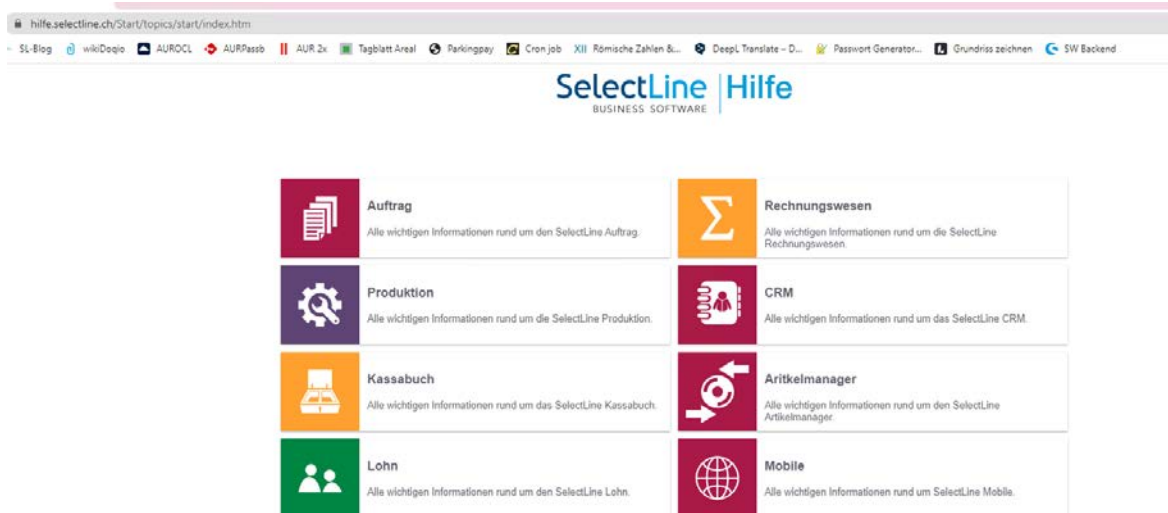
hilfe.selectline.ch/Start/topics/start/index.htm

SL-Blog wikiDoqio AUROCL AURPassb AUR 2x Tagblatt Areal Parkingpay Cron job XII Römische Zahlen &... DeepL Translate – D... Passwort Generator... Grundriss zeichnen SW Backend

SelectLine BUSINESS SOFTWARE | Hilfe

Auftrag
Alle wichtigen Informationen rund um den SelectLine Auftrag.

Rechnungswesen
Alle wichtigen Informationen rund um die SelectLine Rechnungswesen.

Produktion
Alle wichtigen Informationen rund um die SelectLine Produktion.

CRM
Alle wichtigen Informationen rund um das SelectLine CRM.

Kassabuch
Alle wichtigen Informationen rund um das SelectLine Kassabuch.

Aritkelmanager
Alle wichtigen Informationen rund um den SelectLine Artikelmanager.

Lohn
Alle wichtigen Informationen rund um den SelectLine Lohn.

Mobile
Alle wichtigen Informationen rund um SelectLine Mobile.